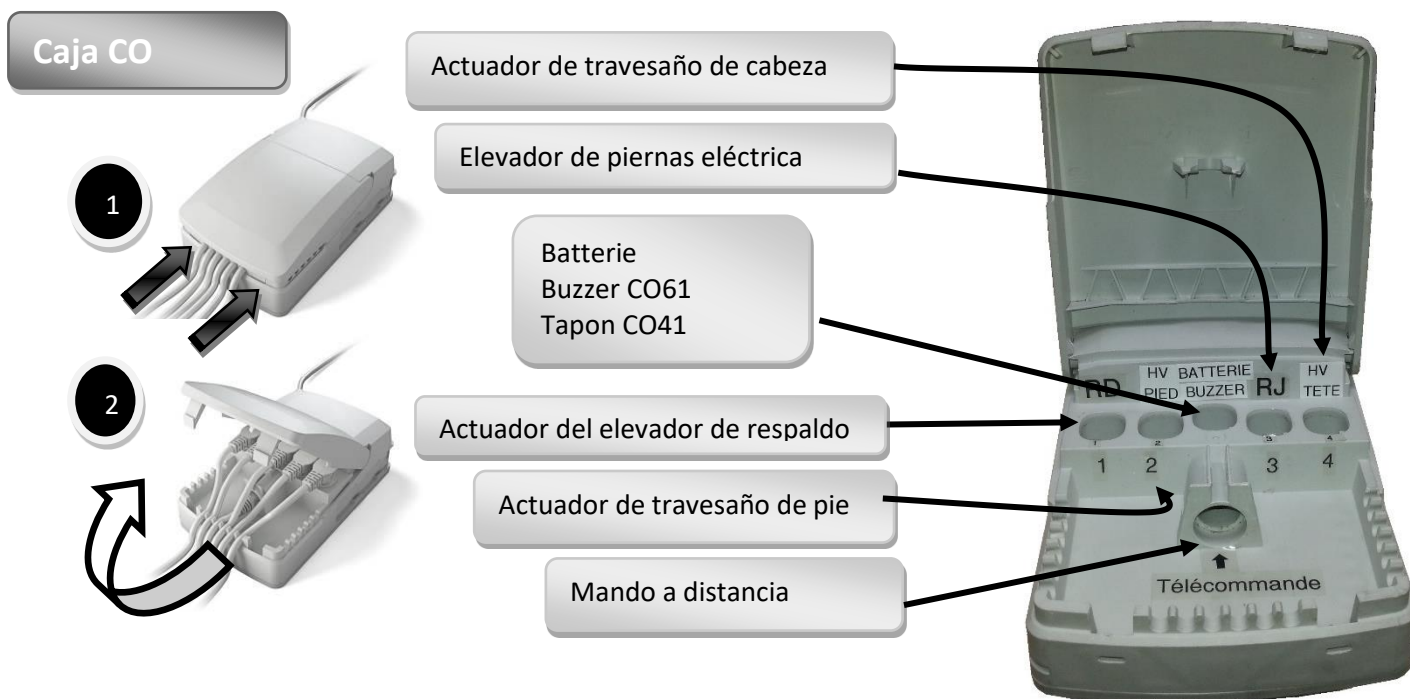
Caja CO

1

2

Actuador de travesaño de cabeza

Elevador de piernas eléctrica

Batterie
Buzzer CO61
Tapon CO41

Actuador del elevador de respaldo

Actuador de travesaño de pie

Mando a distancia

RD
HV PIED
BATTERIE BUZZER
RJ
HV TETE
1
2
3
4
Télécommande